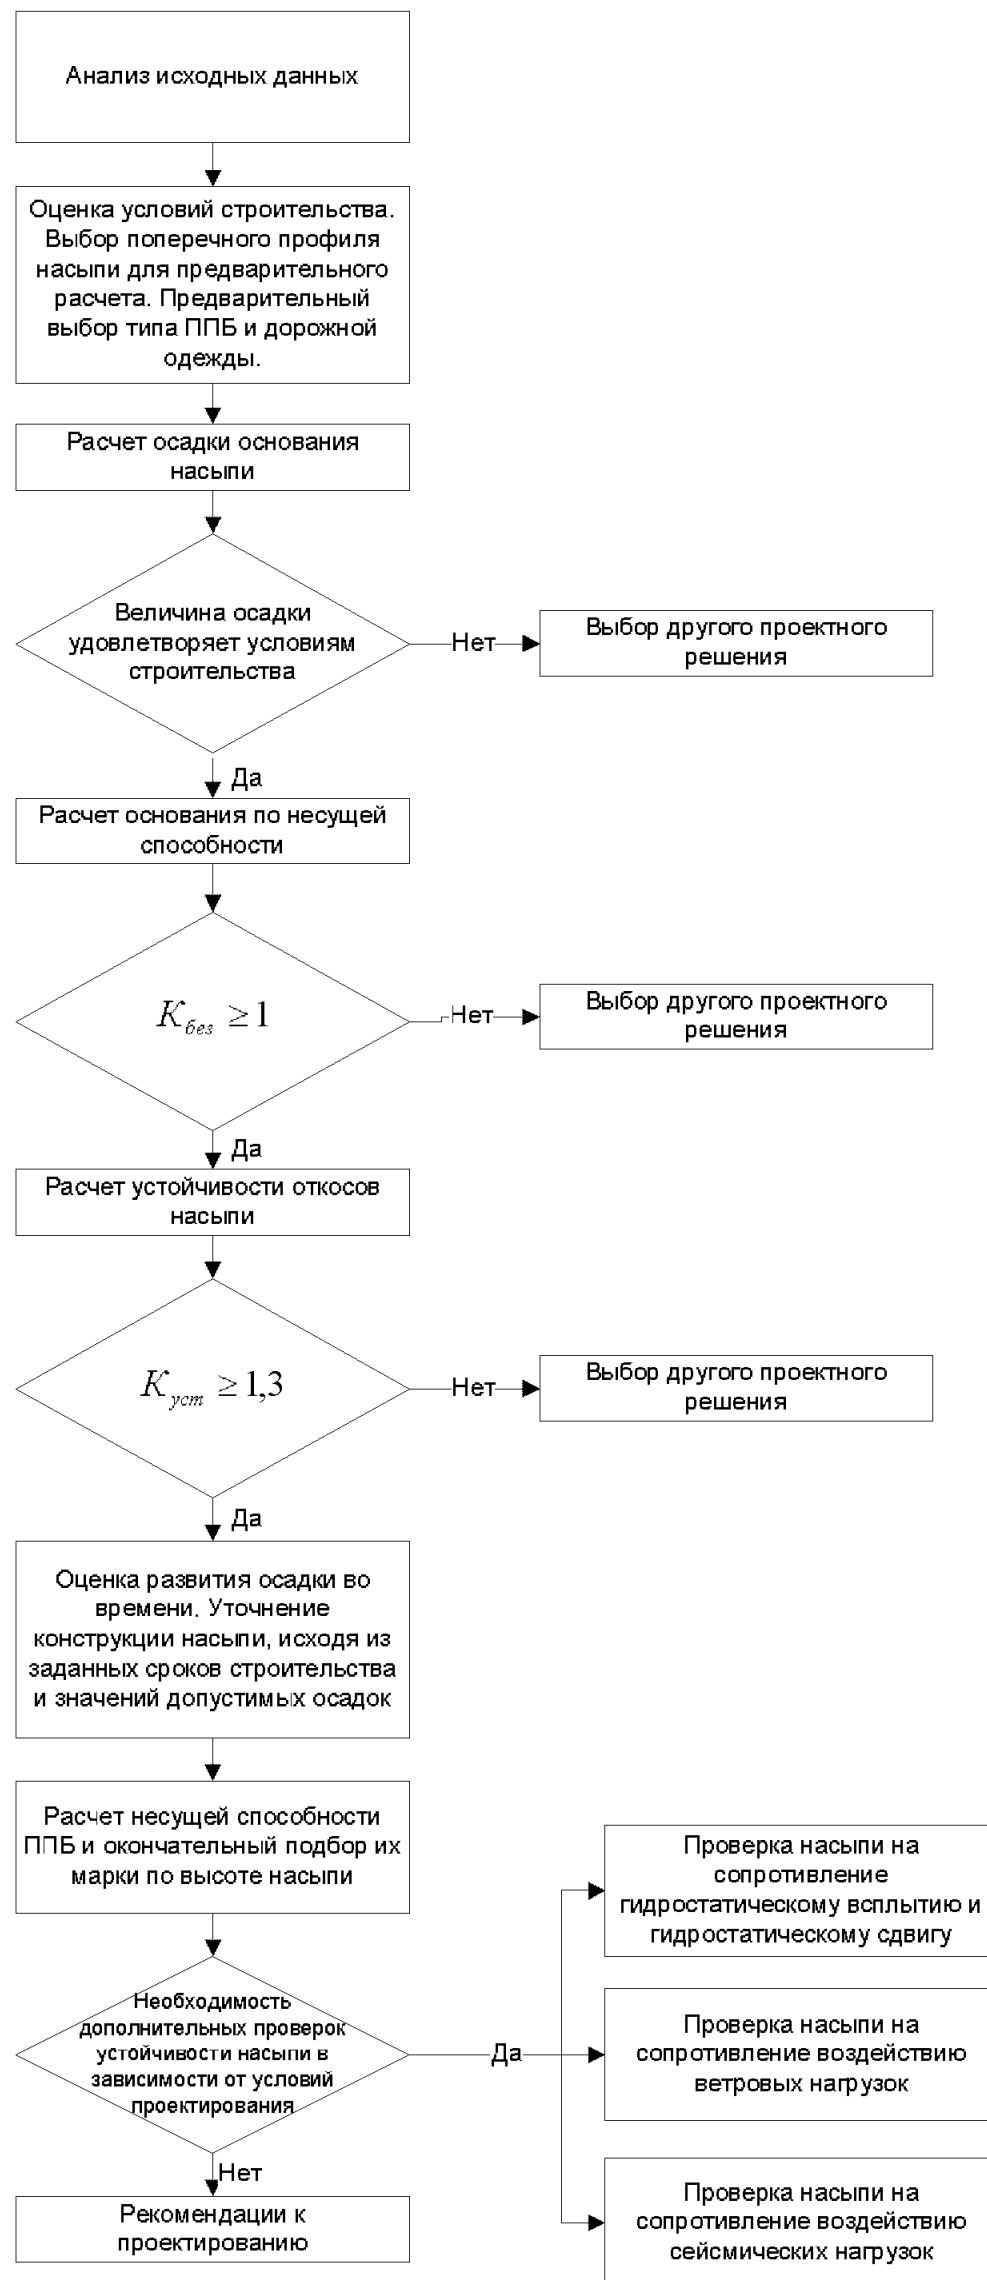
Анализ исходных данных

Оценка условий строительства. Выбор поперечного профиля насыпи для предварительного расчета. Предварительный выбор типа ППБ и дорожной одежды.

Расчет осадки основания насыпи

Величина осадки удовлетворяет условиям строительства

Нет

Выбор другого проектного решения

Да

Расчет основания по несущей способности

$K_{без} \geq 1$

Нет

Выбор другого проектного решения

Да

Расчет устойчивости откосов насыпи

$K_{уст} \geq 1,3$

Нет

Выбор другого проектного решения

Да

Оценка развития осадки во времени. Уточнение конструкции насыпи, исходя из заданных сроков строительства и значений допустимых осадок

Расчет несущей способности ППБ и окончательный подбор их марки по высоте насыпи

Необходимость дополнительных проверок устойчивости насыпи в зависимости от условий проектирования

Да

Проверка насыпи на сопротивление гидростатическому всплытию и гидростатическому сдвигу

Проверка насыпи на сопротивление воздействию ветровых нагрузок

Проверка насыпи на сопротивление воздействию сейсмических нагрузок

Нет

Рекомендации к проектированию